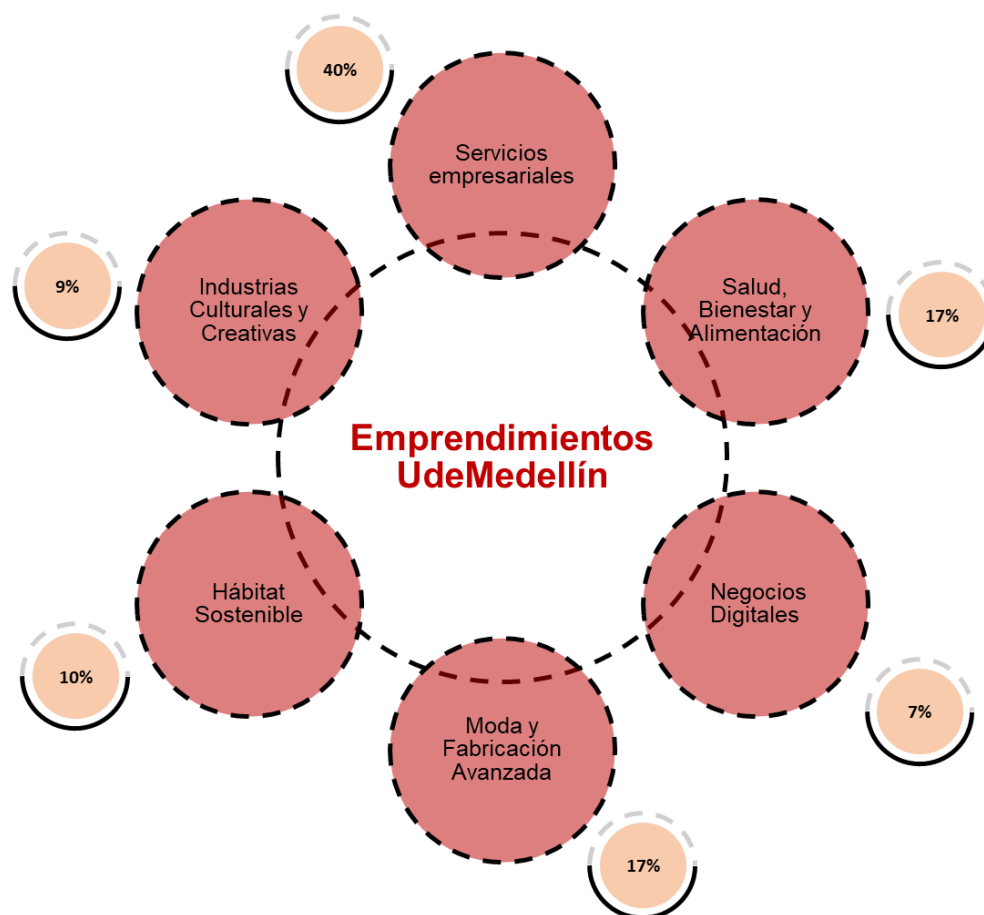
Emprendimientos UdeMedellín

40%

Servicios empresariales

17%

Salud, Bienestar y Alimentación

7%

Negocios Digitales

17%

Moda y Fabricación Avanzada

10%

Hábitat Sostenible

9%

Industrias Culturales y Creativas